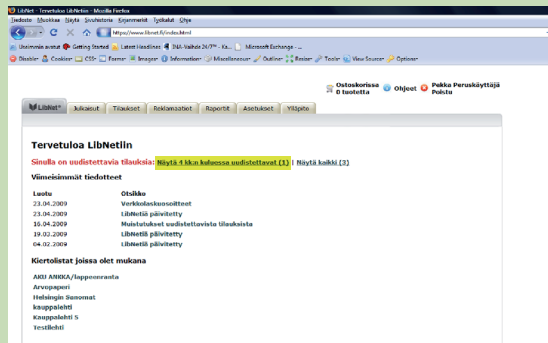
LibNet - Tervetuloa LibNetiin - Mozilla Firefox

Tiedosto Muokkaa Näytä Sivuhistoria Kirjanmerkit Työkalut Ohje

https://www.libnet.fi/index.html

Uusimmat uutiset Getting Started Latest Headlines INA-Vaihde 24/7™ - Ka... Microsoft Exchange - ...

Disable Cookies CSS Forms Images Information Miscellaneous Outline Resize Tools View Source Options

LibNet Julkaisut Tilaukset Reklamaatiot Raportit Asetukset Ylläpito

Ostoskorissa 0 tuotetta

Ohjeet

Pekka Peruskäyttäjä Poistu

Tervetuloa LibNetiin

Sinulla on uudistettavia tilauksia: Näytä 4 kk:n kuluessa uudistettavat (1) | Näytä kaikki (3)

Viimeisimmät tiedotteet

| Luotu | Otsikko |
|---|---|
| 23.04.2009 | Verkkolaskuosoitteet |
| 23.04.2009 | LibNetiä päivitetty |
| 16.04.2009 | Muistutukset uudistettavista tilauksista |
| 19.02.2009 | LibNetiä päivitetty |
| 04.02.2009 | LibNetiä päivitetty |

Kiertolistat joissa olet mukana

AKU ANKKA/lappeenranta
Arvopaperi
Helsingin Sanomat
kauppalehti
Kauppalehti S
Testilehti